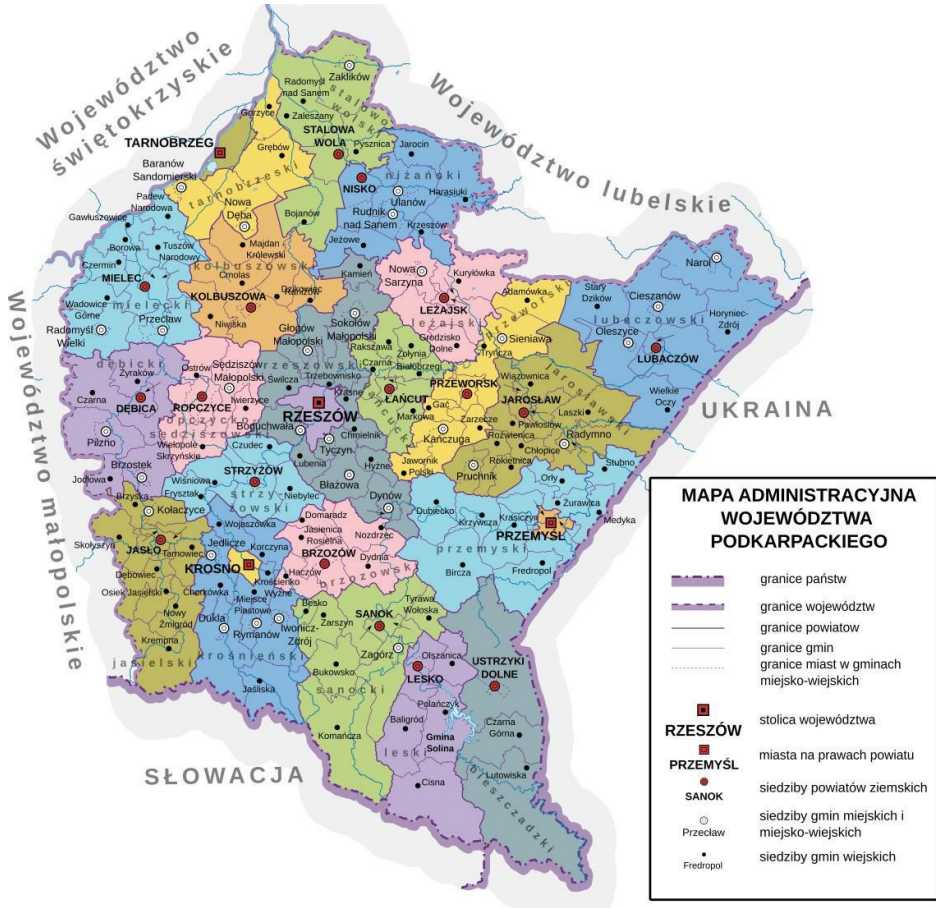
Województwo świętokrzyskie

Województwo lubelskie

Województwo małopolskie

UKRAINA

SŁOWACJA

Zaklików
Radomyśl nad Sanem
Gorzyce
Zaleszany
stalowowolski
STALOWA WOLA
Pysznica
TARNOBRZEG
Grębów
Jarocin
Baranów Sandomierski
NISKO
niżański
Harasiuki
Padew Narodowa
tarnobrzeski
Nowa Dęba
Ulanów
Gawłuszowice
Bojanów
Rudnik nad Sanem
Krzeszów
Borowa
Tuszów Narodowy
Majdan Królewski
Jeżowe
Czermin
kolbuszowski
Cmolas
Kamień
Nowa Sarzyna
Kuryłówka
Narol
MIELEC
mielecki
KOLBUSZOWA
Dzikowiec
LEŻAJSK
leżajski
Adamówka
Stary Dzików
Cieszanów
Wadowice Górne
Przecław
Niwiska
Sokołów Małopolski
Grodzisko Dolne
Sieniawa
lubaczowski
Horyniec-Zdrój
Radomyśl Wielki
Głogów Małopolski
Rakszawa
Żołynia
Tryńcza
przeworski
Oleszyce
LUBACZÓW
dębicki
Żyraków
Ostrów
Sędziszów Małopolski
rzeszowski
Czarna
Białobrzegi
PRZEWORSK
Wiązownica
Świlcza
Trzebownisko
Krasne
ŁAŃCUT
łańcucki
JAROSŁAW
jarosławski
Wielkie Oczy
Czarna
DĘBICA
ROPCZYCE
ropczycko-sędziszowski
Iwierzyce
RZESZÓW
Markowa
Gać
Zarzecze
Laszki
Pawłosiów
Wielopole Skrzyńskie
Boguchwała
Chmielnik
Kańczuga
Rokietnica
Roźwienica
Chłopice
Radymno
Pilzno
Lubenia
Tyczyn
Hyżne
Jawornik Polski
Pruchnik
Brzostek
STRZYŻÓW
strzyżowski
Stubno
Wiśniowa
Niebylec
Błażowa
Orły
Jodłowa
Frysztak
Czudec
Dynów
Dubiecko
Żurawica
Brzyska
Kołaczyce
Domaradz
Krzywcza
Krasiczyn
PRZEMYŚL
Medyka
Wojaszówka
Jasienica Rosielna
Nozdrzec
przemyski
Skołyszyn
JASŁO
Tarnowiec
Jedlicze
Korczyna
BRZOZÓW
brzozowski
Dydnia
Dębowiec
KROSNO
Krościenko Wyżne
Haczów
Bircza
Fredropol
Osiek Jasielski
Chorkówka
Miejsce Piastowe
Besko
SANOK
Tyrawa Wołoska
Nowy Żmigród
Dukla
Rymanów
Iwonicz-Zdrój
Zarszyn
Zagórz
USTRZYKI DOLNE
Krempna
jasielski
krośnieński
Bukowsko
sanocki
LESKO
Olszanica
Jaśliska
Polańczyk
Czarna Górna
Baligród
Gmina Solina
leski
Komańcza
Lutowiska
bieszczadzki
Cisna

MAPA ADMINISTRACYJNA WOJEWÓDZTWA PODKARPACKIEGO

granice państw
granice województw
granice powiatów
granice gmin
granice miast w gminach miejsko-wiejskich
RZESZÓW stolica województwa
PRZEMYŚL miasta na prawach powiatu
SANOK siedziby powiatów ziemskich
Przecław siedziby gmin miejskich i miejsko-wiejskich
Fredropol siedziby gmin wiejskich